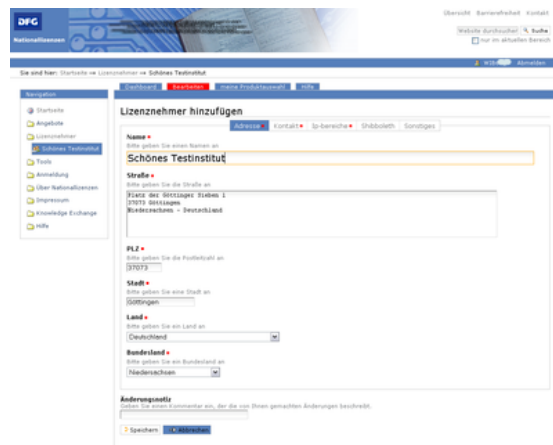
DFG
Nationallizenzen

Übersicht Barrierefreiheit Kontakt

Website durchsuchen Suche
nur im aktuellen Bereich

Abmelden

Sie sind hier: Startseite → Lizenznehmer → Schönes Testinstitut

Dashboard Bearbeiten meine Produktauswahl Hilfe

Navigation
Startseite
Angebote
Lizenznehmer
Schönes Testinstitut
Tools
Anmeldung
Über Nationallizenzen
Impressum
Knowledge Exchange
Hilfe

Lizenznehmer hinzufügen

Adresse Kontakt Ip-bereiche Shibboleth Sonstiges

Name •
Bitte geben Sie einen Namen an
Schönes Testinstitut

Straße •
Bitte geben Sie die Straße an
Platz der Göttinger Sieben 1
37073 Göttingen
Niedersachsen - Deutschland

PLZ •
Bitte geben Sie die Postleitzahl an
37073

Stadt •
Bitte geben Sie eine Stadt an
Göttingen

Land •
Bitte geben Sie ein Land an
Deutschland

Bundesland •
Bitte geben Sie ein Bundesland an
Niedersachsen

Änderungsnotiz
Geben Sie einen Kommentar ein, der die von Ihnen gemachten Änderungen beschreibt.

Speichern Abbrechen